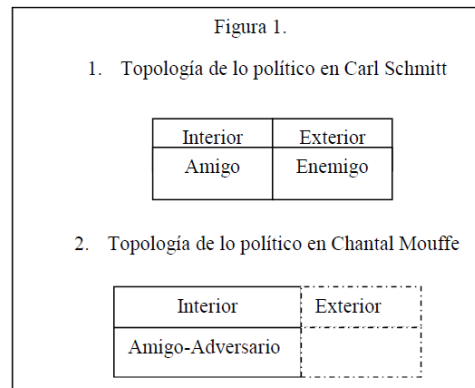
Figura 1.

1. Topología de lo político en Carl Schmitt

| Interior | Exterior |
|---|---|
| Amigo | Enemigo |

2. Topología de lo político en Chantal Mouffe

| Interior | Exterior |
|---|---|
| Amigo-Adversario | |